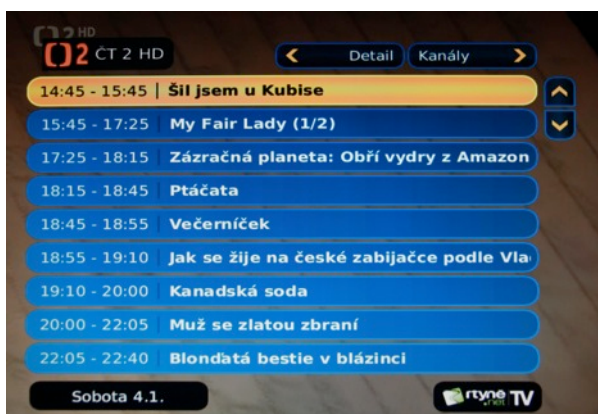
2 HD
ČT 2 HD

Detail
Kanály

14:45 - 15:45 | Šil jsem u Kubise
15:45 - 17:25 | My Fair Lady (1/2)
17:25 - 18:15 | Zázračná planeta: Obří vydry z Amazon
18:15 - 18:45 | Ptáčata
18:45 - 18:55 | Večerníček
18:55 - 19:10 | Jak se žije na české zabijačce podle Vla
19:10 - 20:00 | Kanadská soda
20:00 - 22:05 | Muž se zlatou zbraní
22:05 - 22:40 | Blonďatá bestie v blázinci

Sobota 4.1.
rtyne.net TV